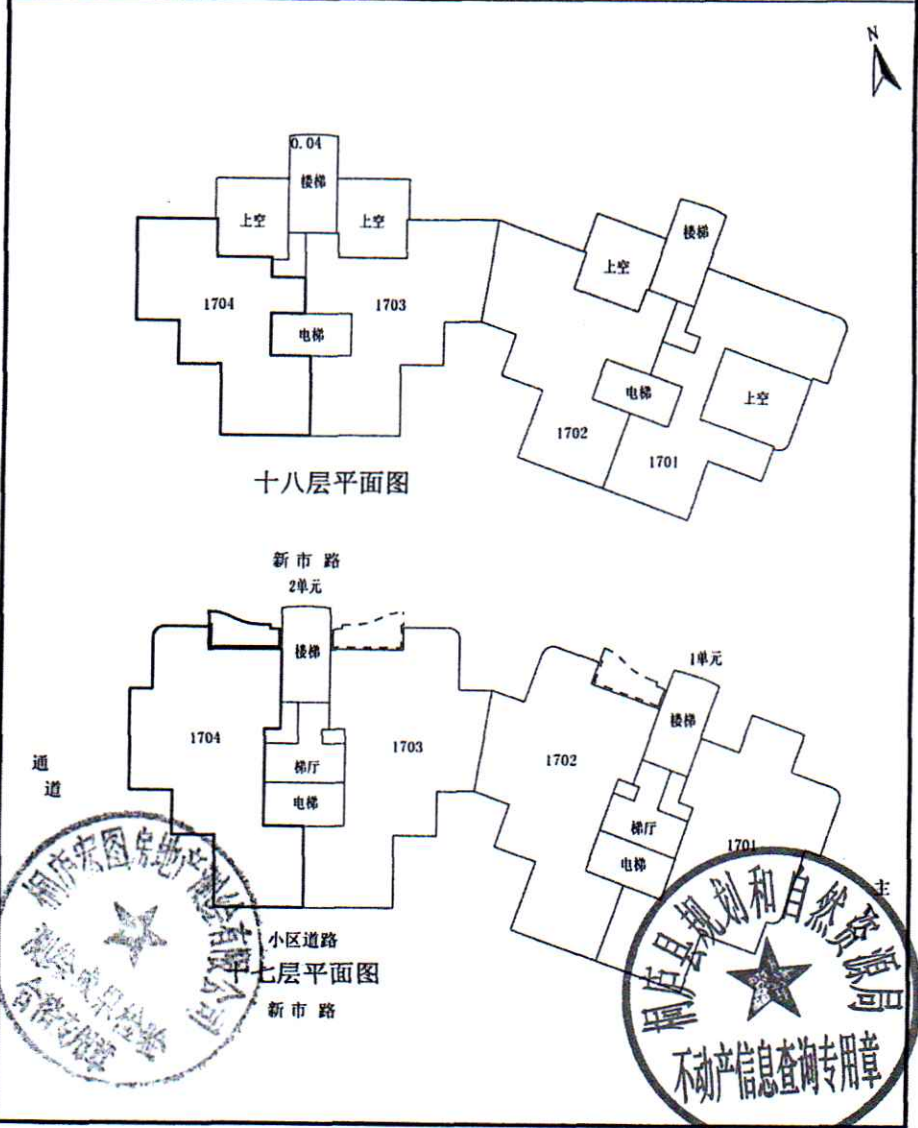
N

0.04
楼梯
上空
上空
1704
1703
电梯
楼梯
上空
电梯
上空
1702
1701

十八层平面图

新市路
2单元
楼梯
1单元
1704
1703
1702
楼梯
梯厅
电梯
梯厅
电梯
1701
通道
主
小区道路
十七层平面图
新市路

桐庐宏图房地产测绘有限公司
测绘成果检查合格专用章

桐庐县规划和自然资源局
不动产信息查询专用章